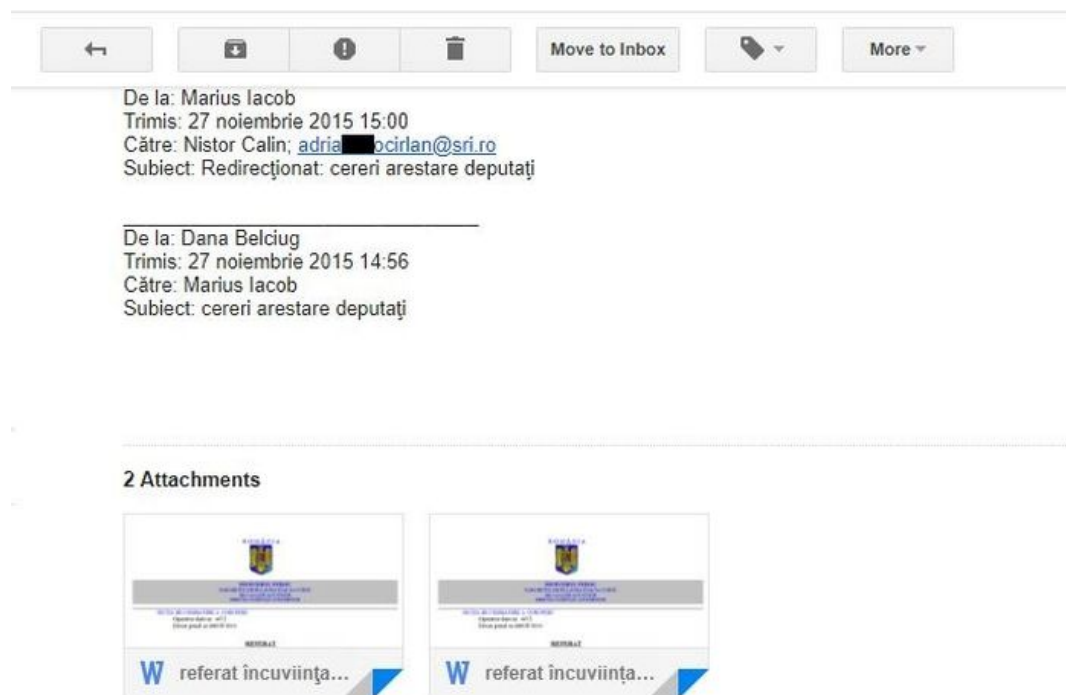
Move to Inbox

More

De la: Marius Iacob
Trimis: 27 noiembrie 2015 15:00
Către: Nistor Calin; adria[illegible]ocirlan@sri.ro
Subiect: Redirecționat: cereri arestare deputați

De la: Dana Belciug
Trimis: 27 noiembrie 2015 14:56
Către: Marius Iacob
Subiect: cereri arestare deputați

2 Attachments

W referat încuviința...

W referat încuviința...